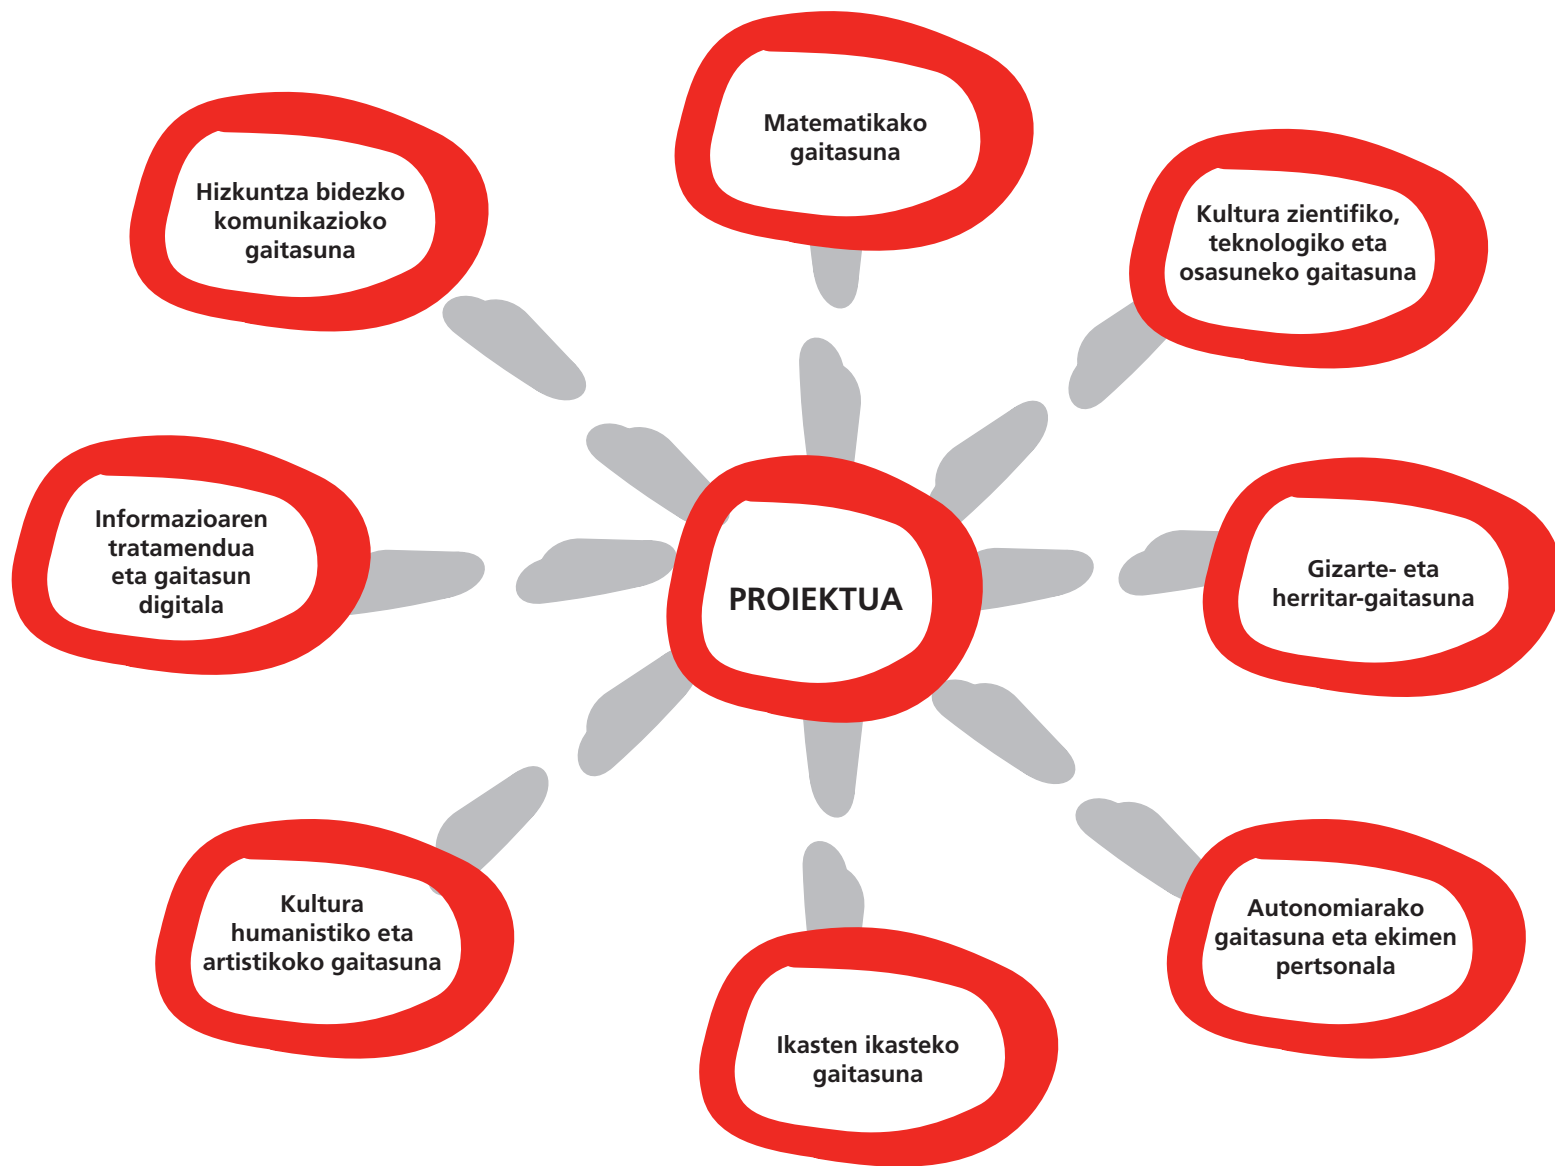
Matematikako gaitasuna

Hizkuntza bidezko komunikazioko gaitasuna

Kultura zientifiko, teknologiko eta osasuneko gaitasuna

Informazioaren tratamendua eta gaitasun digitala

PROIEKTUA

Gizarte- eta herritar-gaitasuna

Kultura humanistiko eta artistikoko gaitasuna

Autonomiarako gaitasuna eta ekimen pertsonala

Ikasten ikasteko gaitasuna